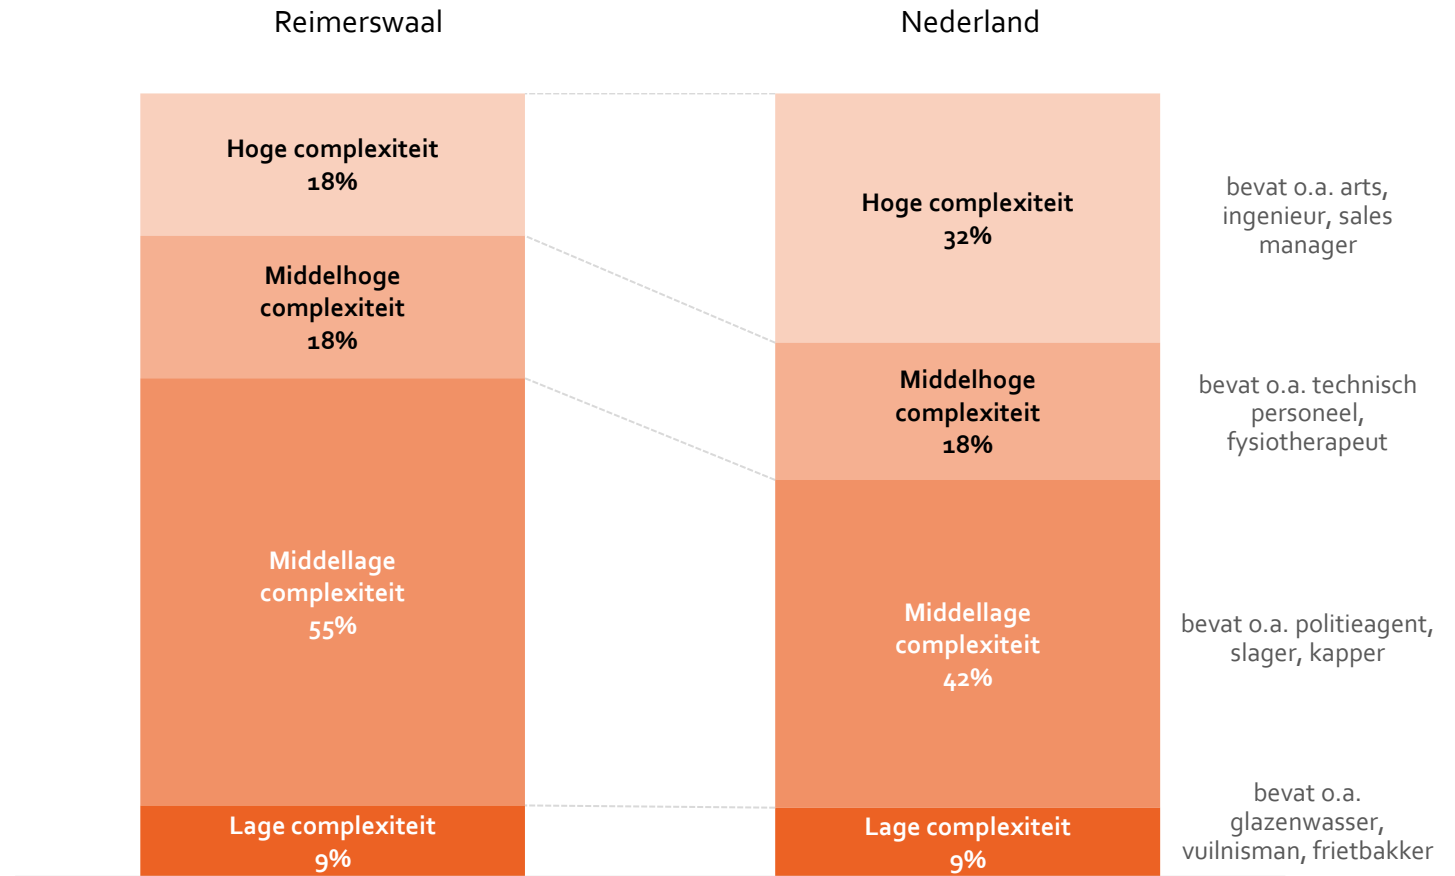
Reimerswaal

Nederland

Hoge complexiteit
18%

Middelhoge complexiteit
18%

Middellage complexiteit
55%

Lage complexiteit
9%

Hoge complexiteit
32%

Middelhoge complexiteit
18%

Middellage complexiteit
42%

Lage complexiteit
9%

bevat o.a. arts, ingenieur, sales manager

bevat o.a. technisch personeel, fysiotherapeut

bevat o.a. politieagent, slager, kapper

bevat o.a. glazenwasser, vuilnisman, frietbakker